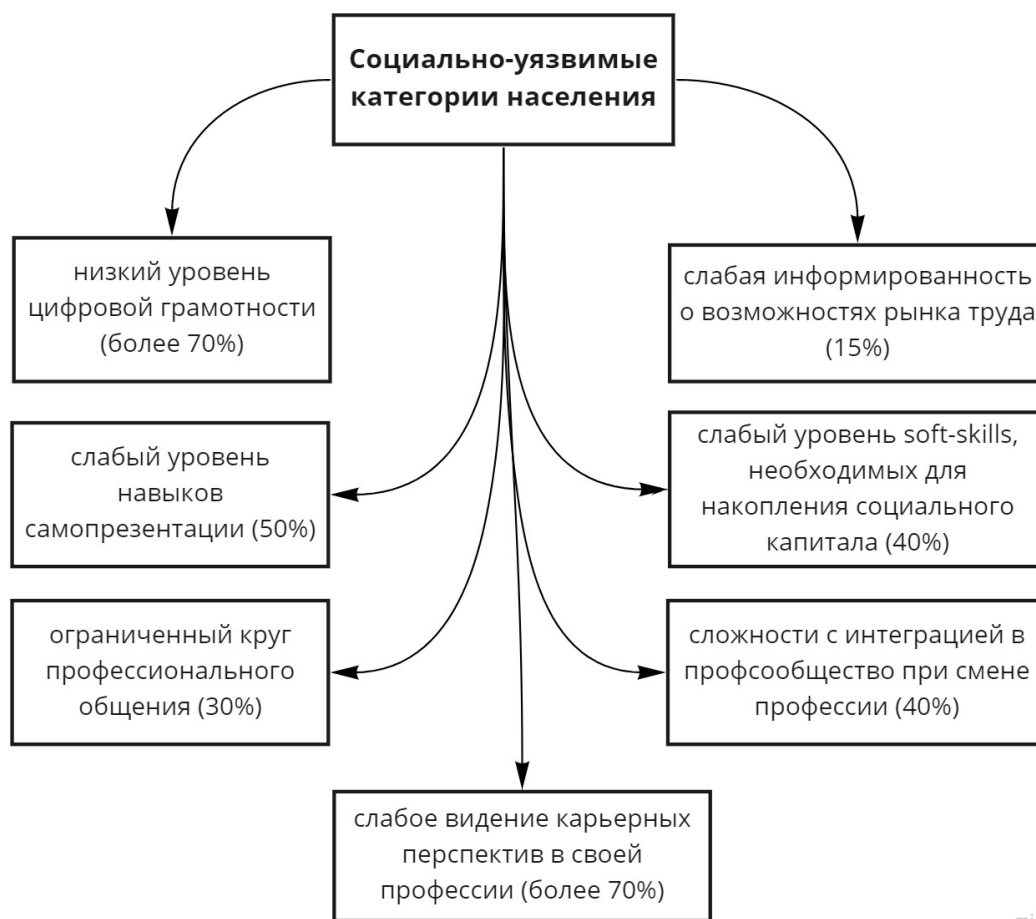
Социально-уязвимые категории населения

низкий уровень цифровой грамотности (более 70%)

слабая информированность о возможностях рынка труда (15%)

слабый уровень навыков самопрезентации (50%)

слабый уровень soft-skills, необходимых для накопления социального капитала (40%)

ограниченный круг профессионального общения (30%)

сложности с интеграцией в профсообщество при смене профессии (40%)

слабое видение карьерных перспектив в своей профессии (более 70%)